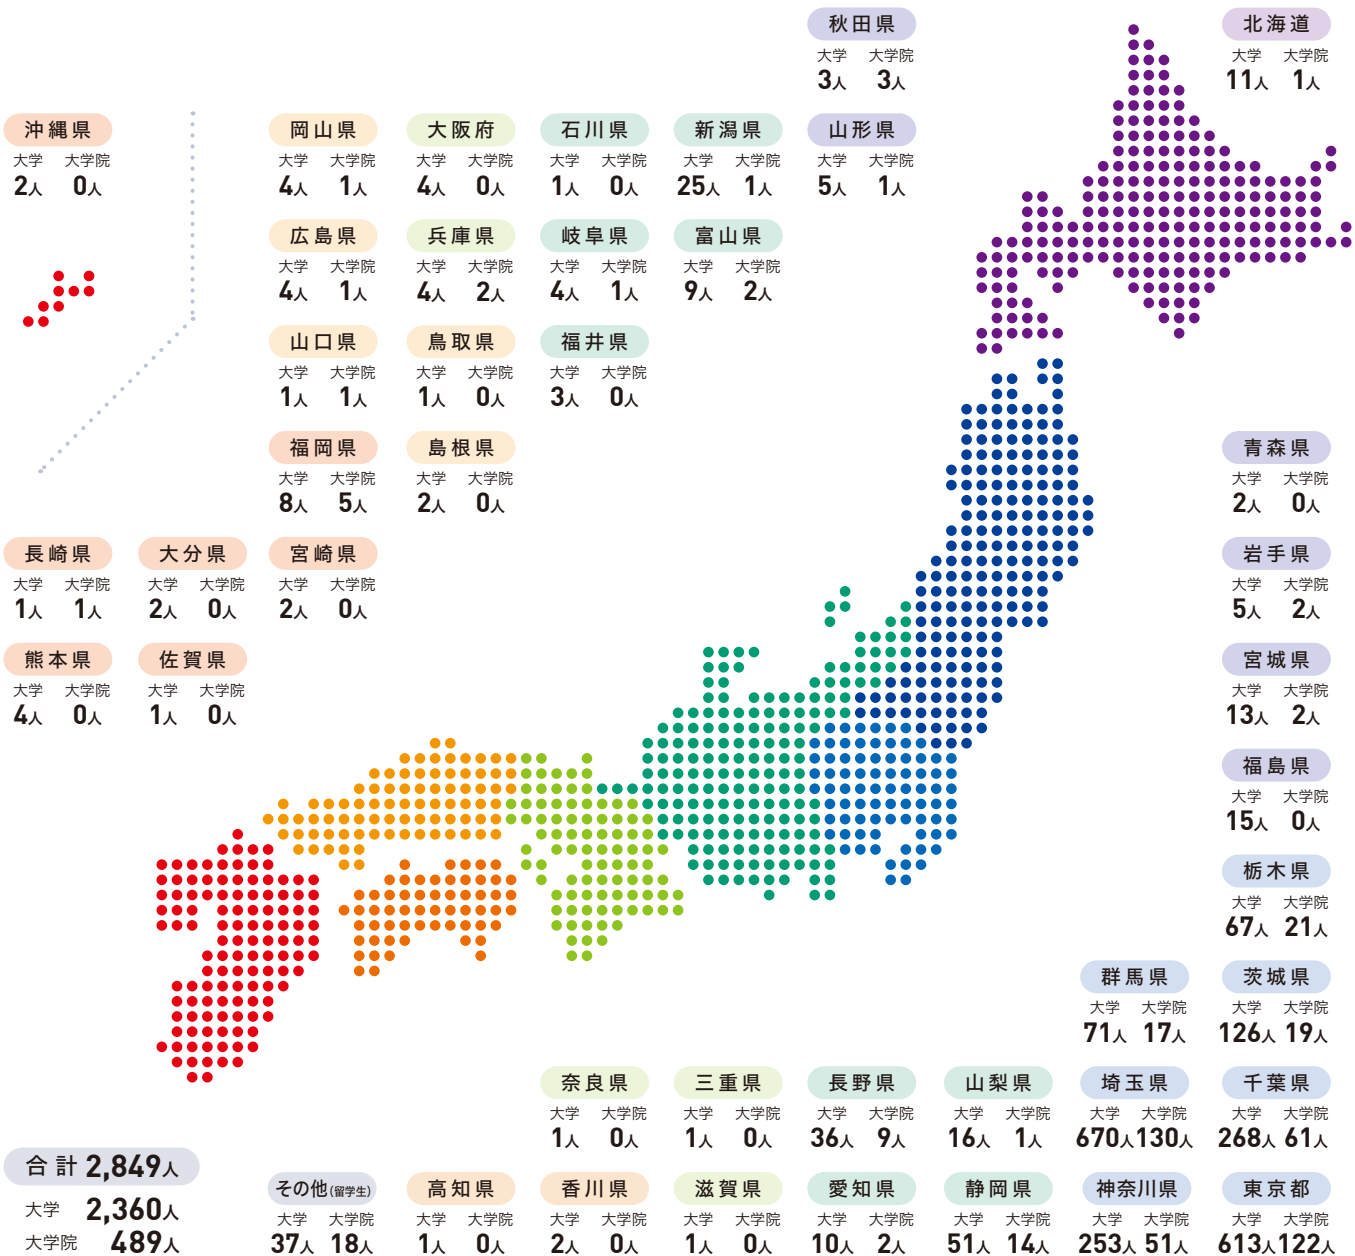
秋田県
大学 大学院
3人 3人

北海道
大学 大学院
11人 1人

沖縄県
大学 大学院
2人 0人

岡山県
大学 大学院
4人 1人

大阪府
大学 大学院
4人 0人

石川県
大学 大学院
1人 0人

新潟県
大学 大学院
25人 1人

山形県
大学 大学院
5人 1人

広島県
大学 大学院
4人 1人

兵庫県
大学 大学院
4人 2人

岐阜県
大学 大学院
4人 1人

富山県
大学 大学院
9人 2人

山口県
大学 大学院
1人 1人

鳥取県
大学 大学院
1人 0人

福井県
大学 大学院
3人 0人

福岡県
大学 大学院
8人 5人

島根県
大学 大学院
2人 0人

青森県
大学 大学院
2人 0人

長崎県
大学 大学院
1人 1人

大分県
大学 大学院
2人 0人

宮崎県
大学 大学院
2人 0人

岩手県
大学 大学院
5人 2人

熊本県
大学 大学院
4人 0人

佐賀県
大学 大学院
1人 0人

宮城県
大学 大学院
13人 2人

福島県
大学 大学院
15人 0人

栃木県
大学 大学院
67人 21人

群馬県
大学 大学院
71人 17人

茨城県
大学 大学院
126人 19人

奈良県
大学 大学院
1人 0人

三重県
大学 大学院
1人 0人

長野県
大学 大学院
36人 9人

山梨県
大学 大学院
16人 1人

埼玉県
大学 大学院
670人 130人

千葉県
大学 大学院
268人 61人

合計 2,849人
大学 2,360人
大学院 489人

その他(留学生)
大学 大学院
37人 18人

高知県
大学 大学院
1人 0人

香川県
大学 大学院
2人 0人

滋賀県
大学 大学院
1人 0人

愛知県
大学 大学院
10人 2人

静岡県
大学 大学院
51人 14人

神奈川県
大学 大学院
253人 51人

東京都
大学 大学院
613人 122人